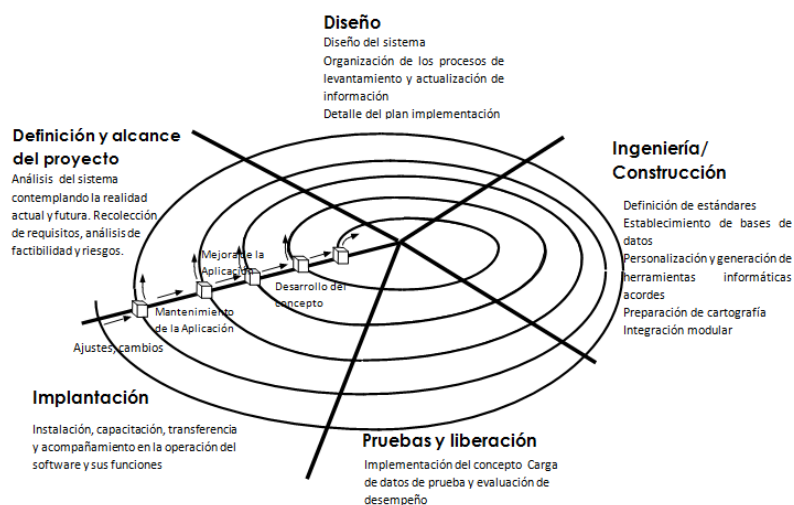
Diseño
Diseño del sistema
Organización de los procesos de levantamiento y actualización de información
Detalle del plan implementación

Definición y alcance del proyecto
Análisis del sistema contemplando la realidad actual y futura. Recolección de requisitos, análisis de factibilidad y riesgos.

Ingeniería/ Construcción
Definición de estándares
Establecimiento de bases de datos
Personalización y generación de herramientas informáticas acordes
Preparación de cartografía
Integración modular

Mejora de la Aplicación

Desarrollo del concepto

Mantenimiento de la Aplicación

Ajustes, cambios

Implantación
Instalación, capacitación, transferencia y acompañamiento en la operación del software y sus funciones

Pruebas y liberación
Implementación del concepto Carga de datos de prueba y evaluación de desempeño